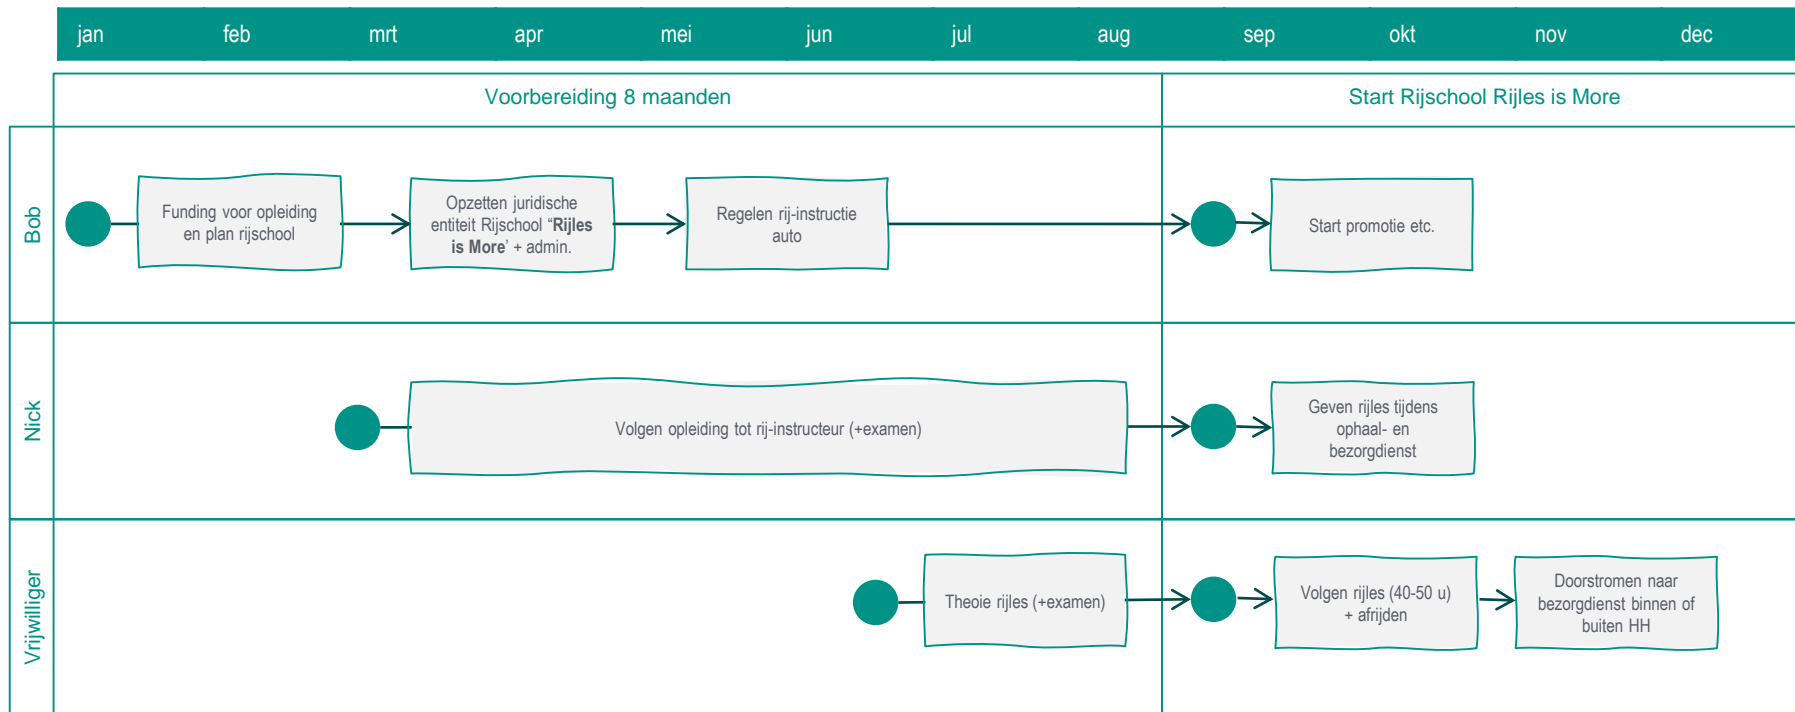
| jan | feb | mrt | apr | mei | jun | jul | aug | sep | okt | nov | dec |
|---|---|---|---|---|---|---|---|---|---|---|---|

Voorbereiding 8 maanden

Start Rijschool Rijles is More

Bob

Funding voor opleiding en plan rijschool

Opzetten juridische entiteit Rijschool "Rijles is More' + admin.

Regelen rij-instructie auto

Start promotie etc.

Nick

Volgen opleiding tot rij-instructeur (+examen)

Geven rijles tijdens ophaal- en bezorgdienst

Vrijwilliger

Theoie rijles (+examen)

Volgen rijles (40-50 u) + afrijden

Doorstromen naar bezorgdienst binnen of buiten HH